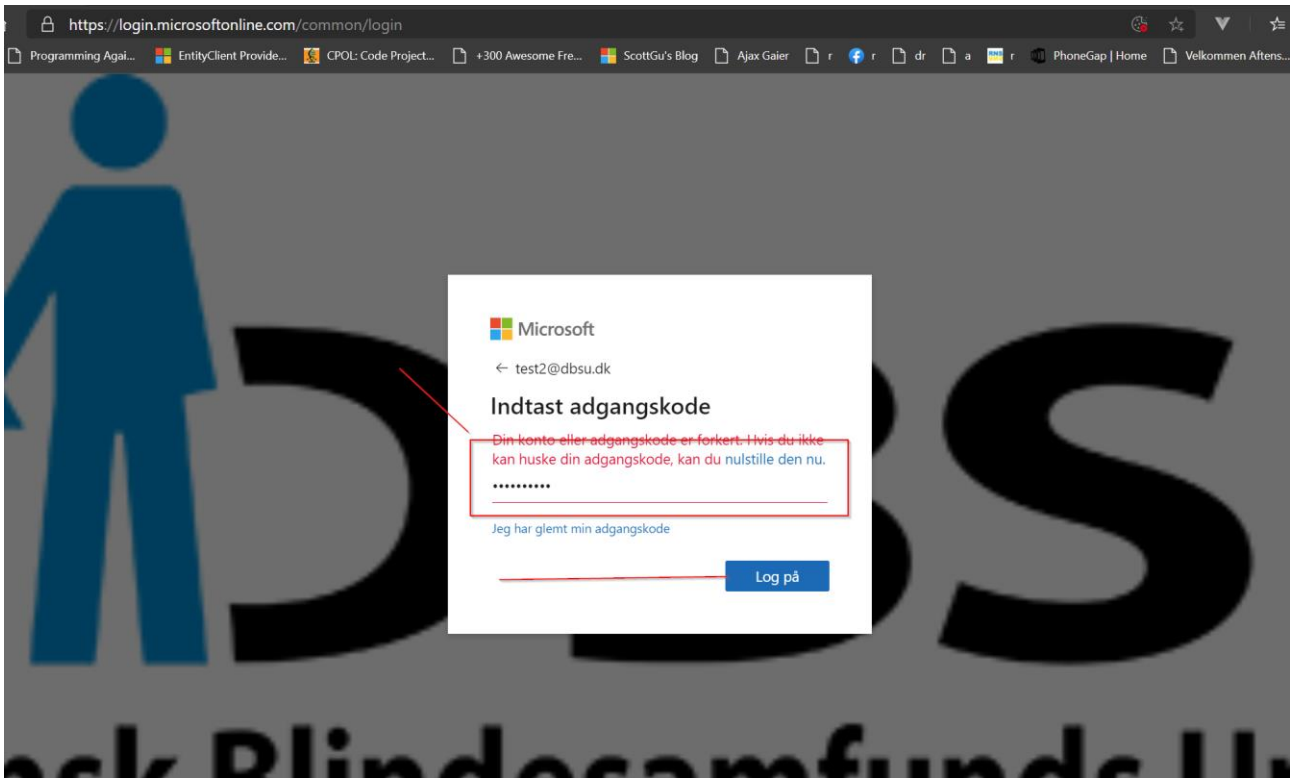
https://login.microsoftonline.com/common/login

Programming Agai... EntityClient Provide... CPOL: Code Project... +300 Awesome Fre... ScottGu's Blog Ajax Gaier r r dr a r PhoneGap | Home Velkommen Aftens...

Microsoft

← test2@dbsu.dk

Indtast adgangskode

Din konto eller adgangskode er forkert. Hvis du ikke kan huske din adgangskode, kan du nulstille den nu.

••••••••••

Jeg har glemt min adgangskode

Log på

DBS

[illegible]sk Blindesamfunds U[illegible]